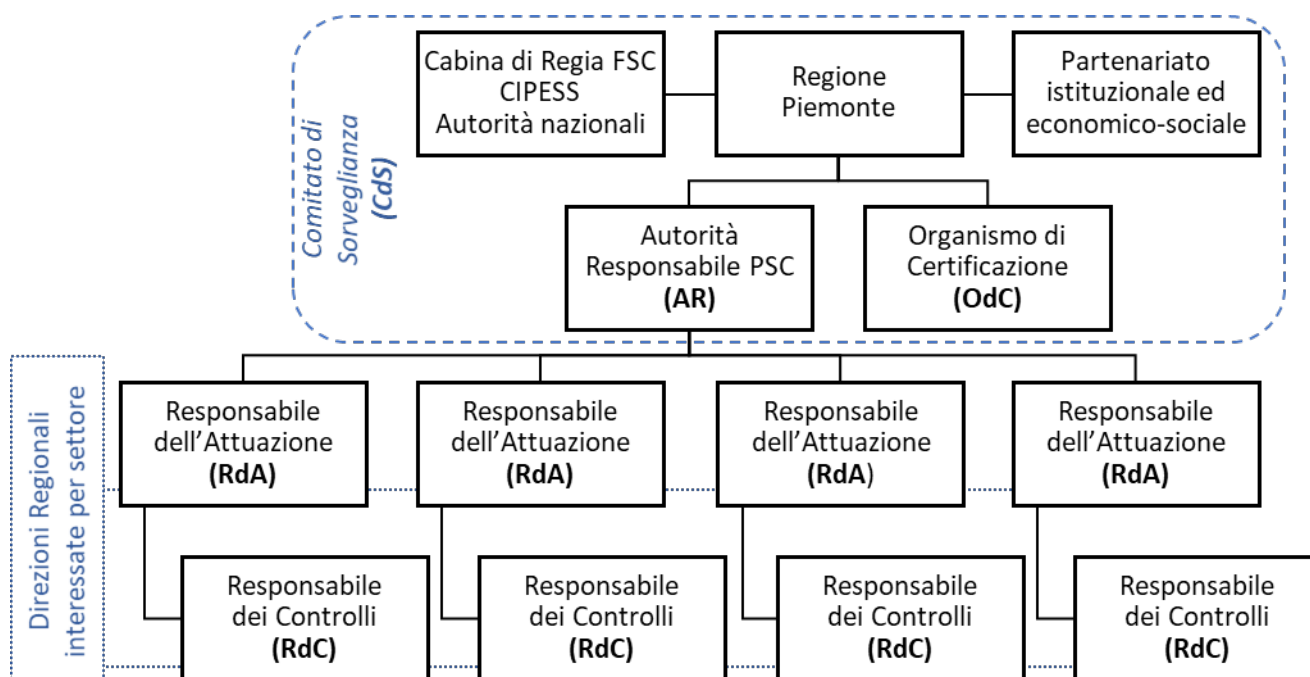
Comitato di Sorveglianza (CdS)

Cabina di Regia FSC
CIPESS
Autorità nazionali

Regione Piemonte

Partenariato istituzionale ed economico-sociale

Autorità Responsabile PSC
(AR)

Organismo di Certificazione
(OdC)

Direzioni Regionali interessate per settore

Responsabile dell'Attuazione
(RdA)

Responsabile dell'Attuazione
(RdA)

Responsabile dell'Attuazione
(RdA)

Responsabile dell'Attuazione
(RdA)

Responsabile dei Controlli
(RdC)

Responsabile dei Controlli
(RdC)

Responsabile dei Controlli
(RdC)

Responsabile dei Controlli
(RdC)